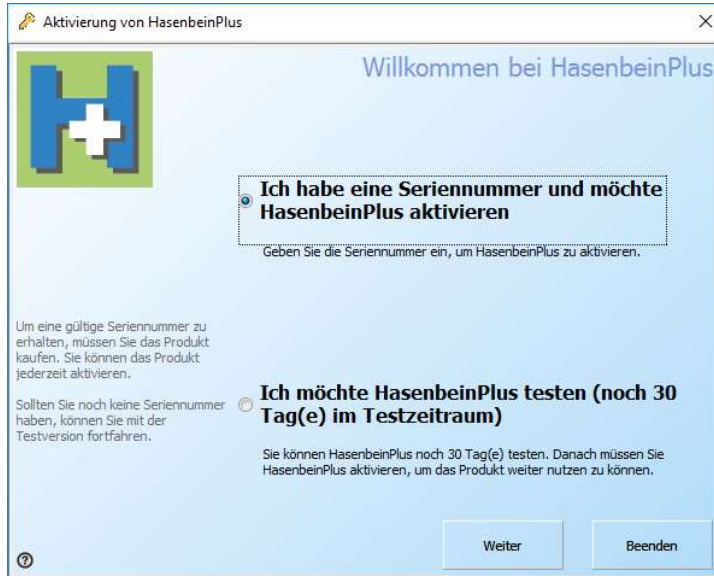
Aktivierung von HasenbeinPlus

×

Willkommen bei HasenbeinPlus

Ich habe eine Seriennummer und möchte HasenbeinPlus aktivieren

Geben Sie die Seriennummer ein, um HasenbeinPlus zu aktivieren.

Um eine gültige Seriennummer zu erhalten, müssen Sie das Produkt kaufen. Sie können das Produkt jederzeit aktivieren.

Sollten Sie noch keine Seriennummer haben, können Sie mit der Testversion fortfahren.

Ich möchte HasenbeinPlus testen (noch 30 Tag(e) im Testzeitraum)

Sie können HasenbeinPlus noch 30 Tag(e) testen. Danach müssen Sie HasenbeinPlus aktivieren, um das Produkt weiter nutzen zu können.

Weiter

Beenden

?